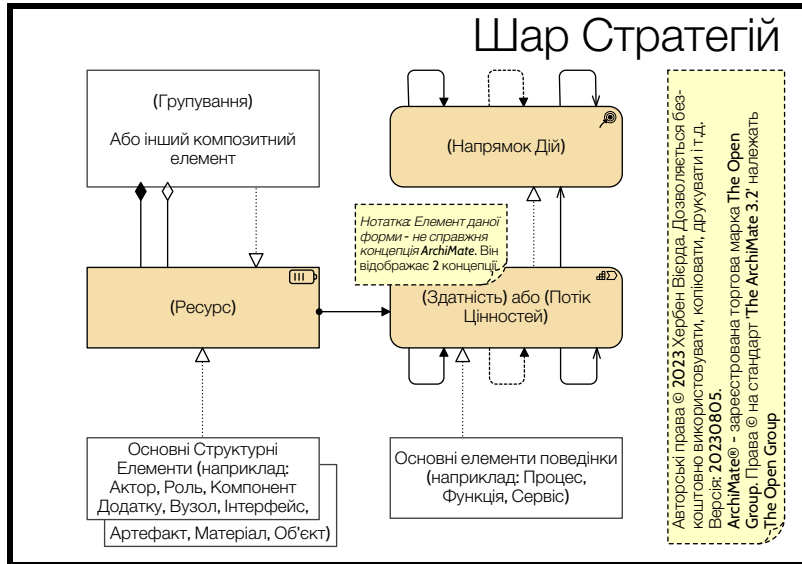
Шар Стратегій

(Групування)

Або інший композитний елемент

(Напрямок Дій)

Нотатка: Елемент даної форми - не справжня концепція ArchiMate. Він відображає 2 концепції.

(Ресурс)

(Здатність) або (Потік Цінностей)

Основні Структурні Елементи (наприклад: Актор, Роль, Компонент Додатку, Вузол, Інтерфейс,

Артефакт, Матеріал, Об'єкт)

Основні елементи поведінки (наприклад: Процес, Функція, Сервіс)

Авторські права © 2023 Хербен Вієрда. Дозволяється безкоштовно використовувати, копіювати, друкувати і т.д. Версія: 20230805.
ArchiMate® - зареєстрована торгова марка The Open Group. Права © на стандарт 'The ArchiMate 3.2' належать The Open Group